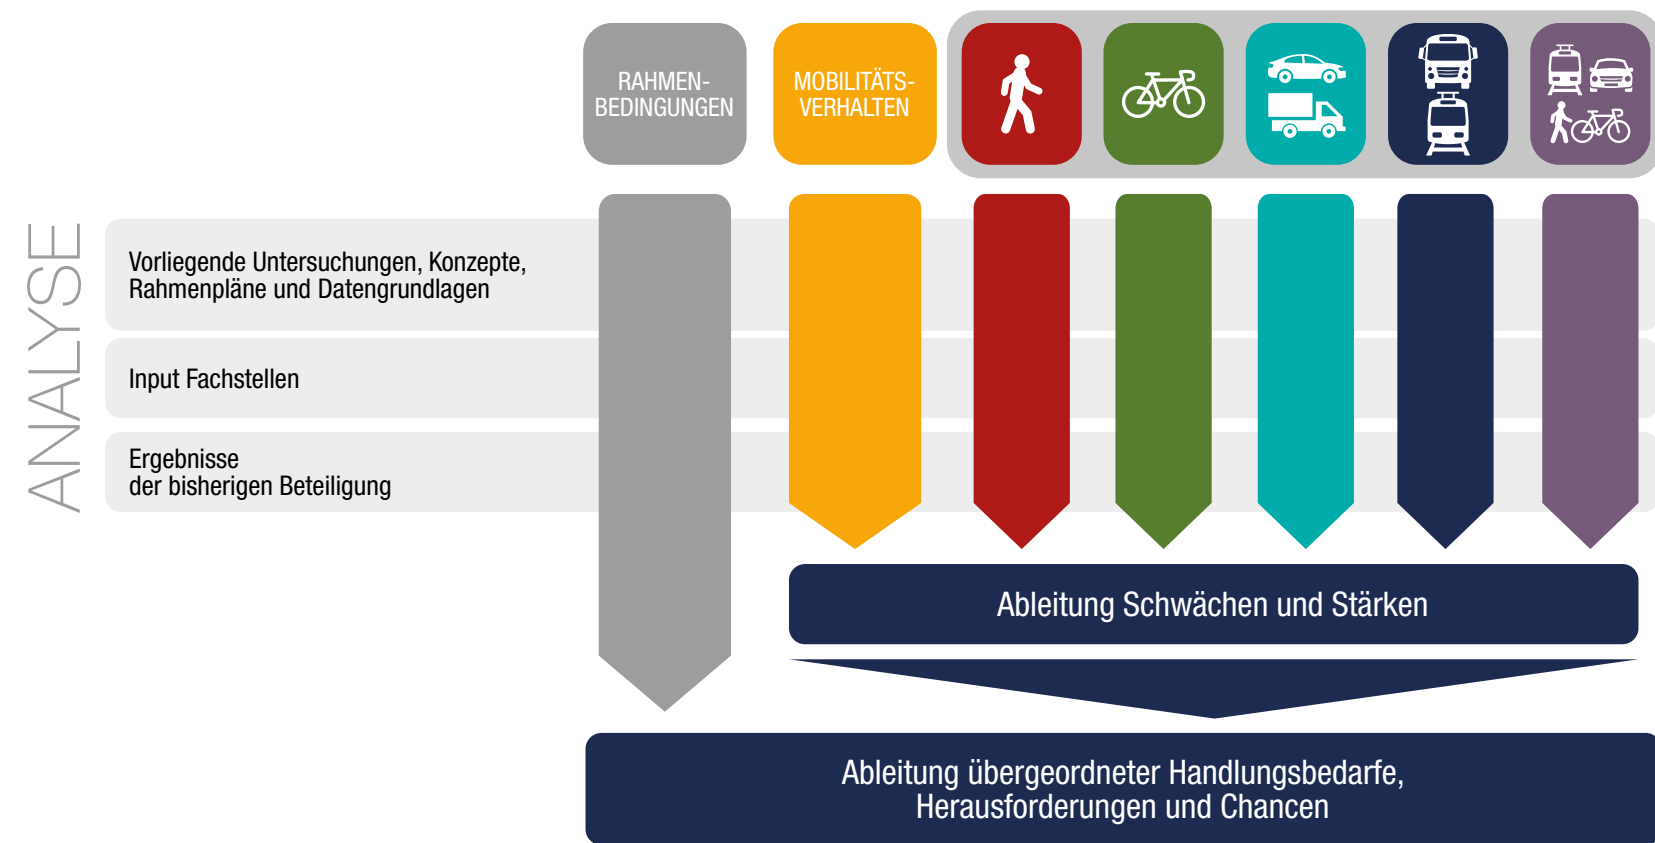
RAHMEN-BEDINGUNGEN

MOBILITÄTS-VERHALTEN

ANALYSE

Vorliegende Untersuchungen, Konzepte, Rahmenpläne und Datengrundlagen

Input Fachstellen

Ergebnisse der bisherigen Beteiligung

Ableitung Schwächen und Stärken

Ableitung übergeordneter Handlungsbedarfe, Herausforderungen und Chancen